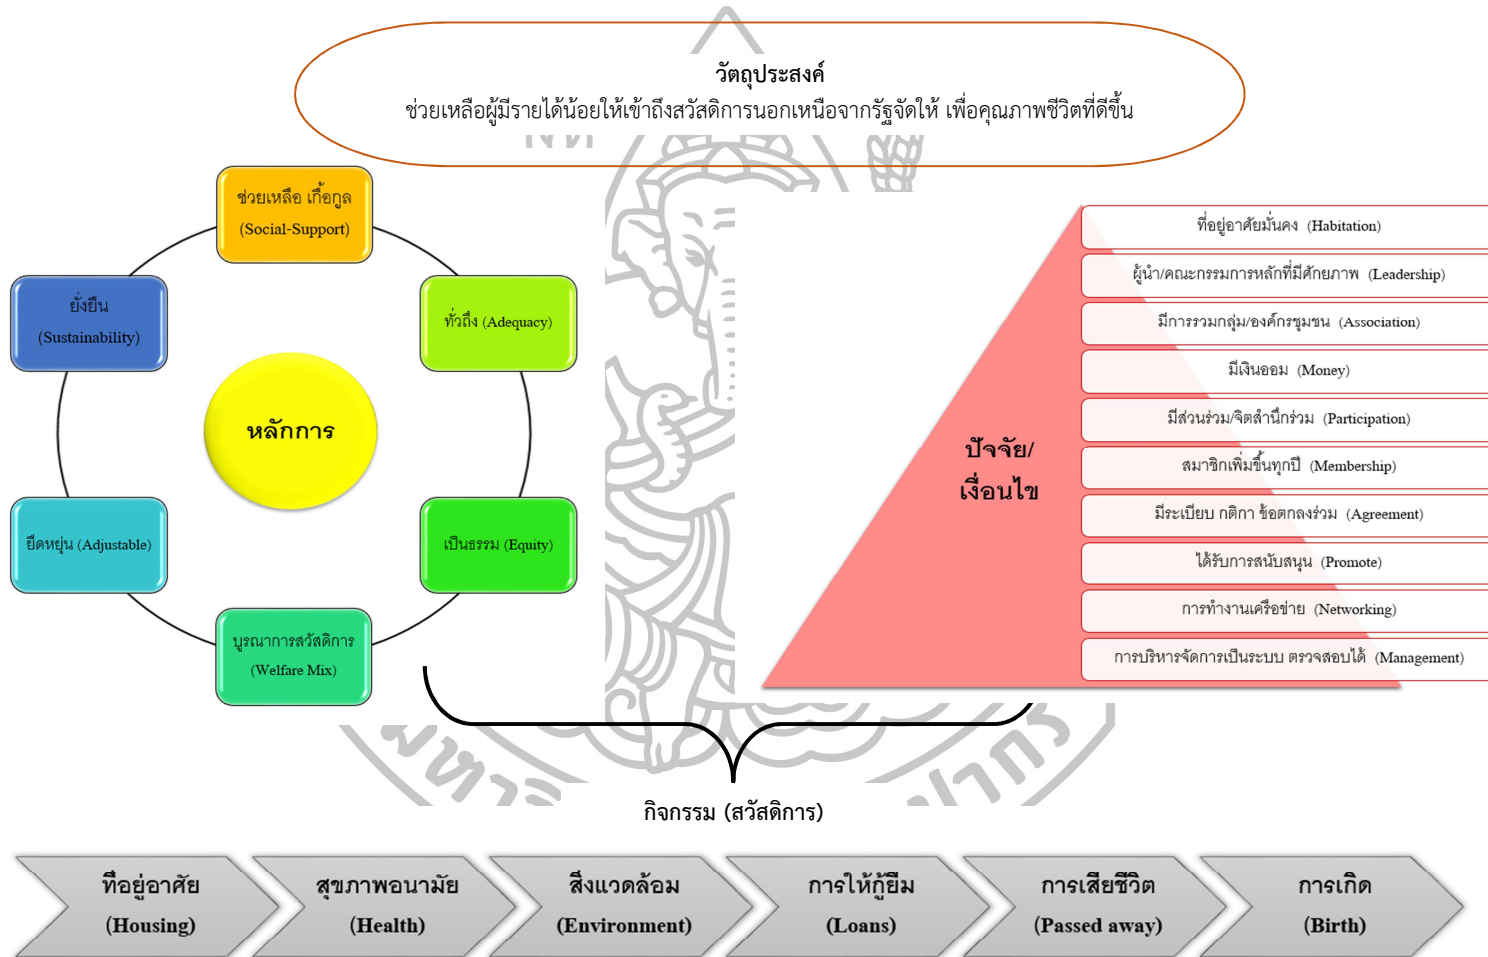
วัตถุประสงค์
ช่วยเหลือผู้มีรายได้น้อยให้เข้าถึงสวัสดิการนอกเหนือจากรัฐจัดให้ เพื่อคุณภาพชีวิตที่ดีขึ้น

ช่วยเหลือ เกื้อกูล (Social-Support)

ทั่วถึง (Adequacy)

เป็นธรรม (Equity)

บูรณาการสวัสดิการ (Welfare Mix)

ยืดหยุ่น (Adjustable)

ยั่งยืน (Sustainability)

หลักการ

ปัจจัย/เงื่อนไข

ที่อยู่อาศัยมั่นคง (Habitation)

ผู้นำ/คณะกรรมการหลักที่มีศักยภาพ (Leadership)

มีการรวมกลุ่ม/องค์กรชุมชน (Association)

มีเงินออม (Money)

มีส่วนร่วม/จิตสำนึกร่วม (Participation)

สมาชิกเพิ่มขึ้นทุกปี (Membership)

มีระเบียบ กติกา ข้อตกลงร่วม (Agreement)

ได้รับการสนับสนุน (Promote)

การทำงานเครือข่าย (Networking)

การบริหารจัดการเป็นระบบ ตรวจสอบได้ (Management)

กิจกรรม (สวัสดิการ)

ที่อยู่อาศัย (Housing)

สุขภาพอนามัย (Health)

สิ่งแวดล้อม (Environment)

การให้กู้ยืม (Loans)

การเสียชีวิต (Passed away)

การเกิด (Birth)